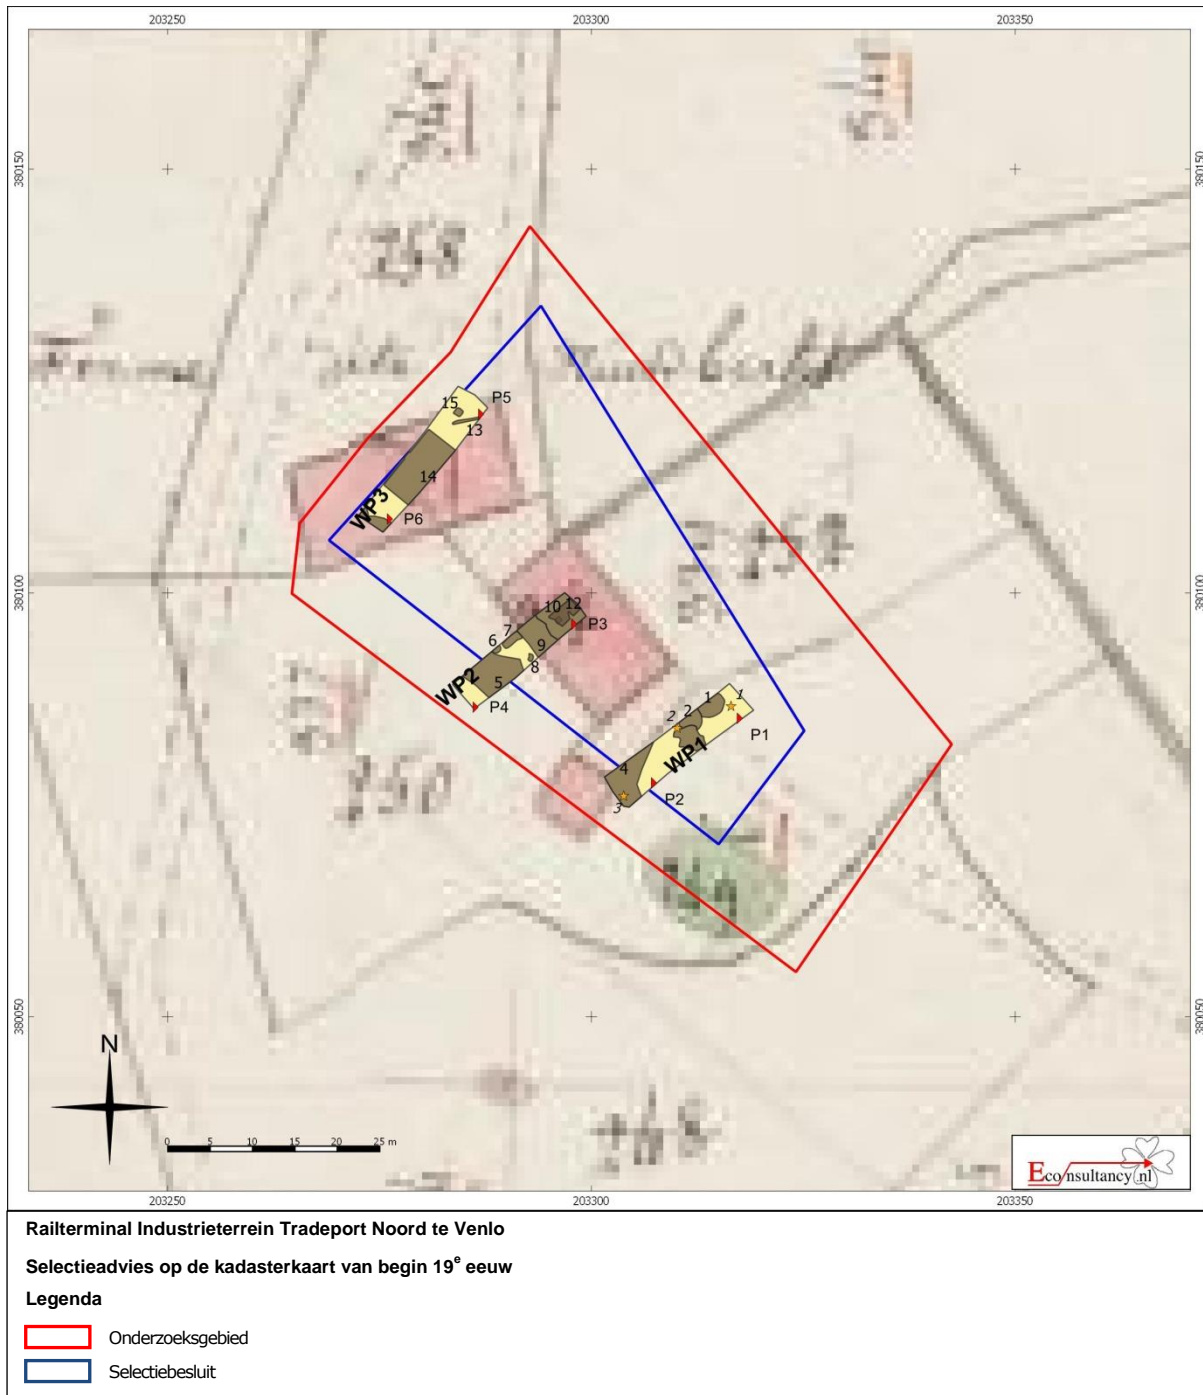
203250 203300 203350

380150 380150

380100 380100

380050 380050

P5
15
13
14
WP3
P6
10 12
7
6
9
P3
8
5
WP2
P4
1 1
2
2
P1
WP1
4
3
P2

N

0 5 10 15 20 25 m

203250 203300 203350

Econsultancy.nl

Railterminal Industrieterrein Tradeport Noord te Venlo

Selectieadvies op de kadasterkaart van begin 19$^e$ eeuw

Legenda

Onderzoeksgebied

Selectiebesluit